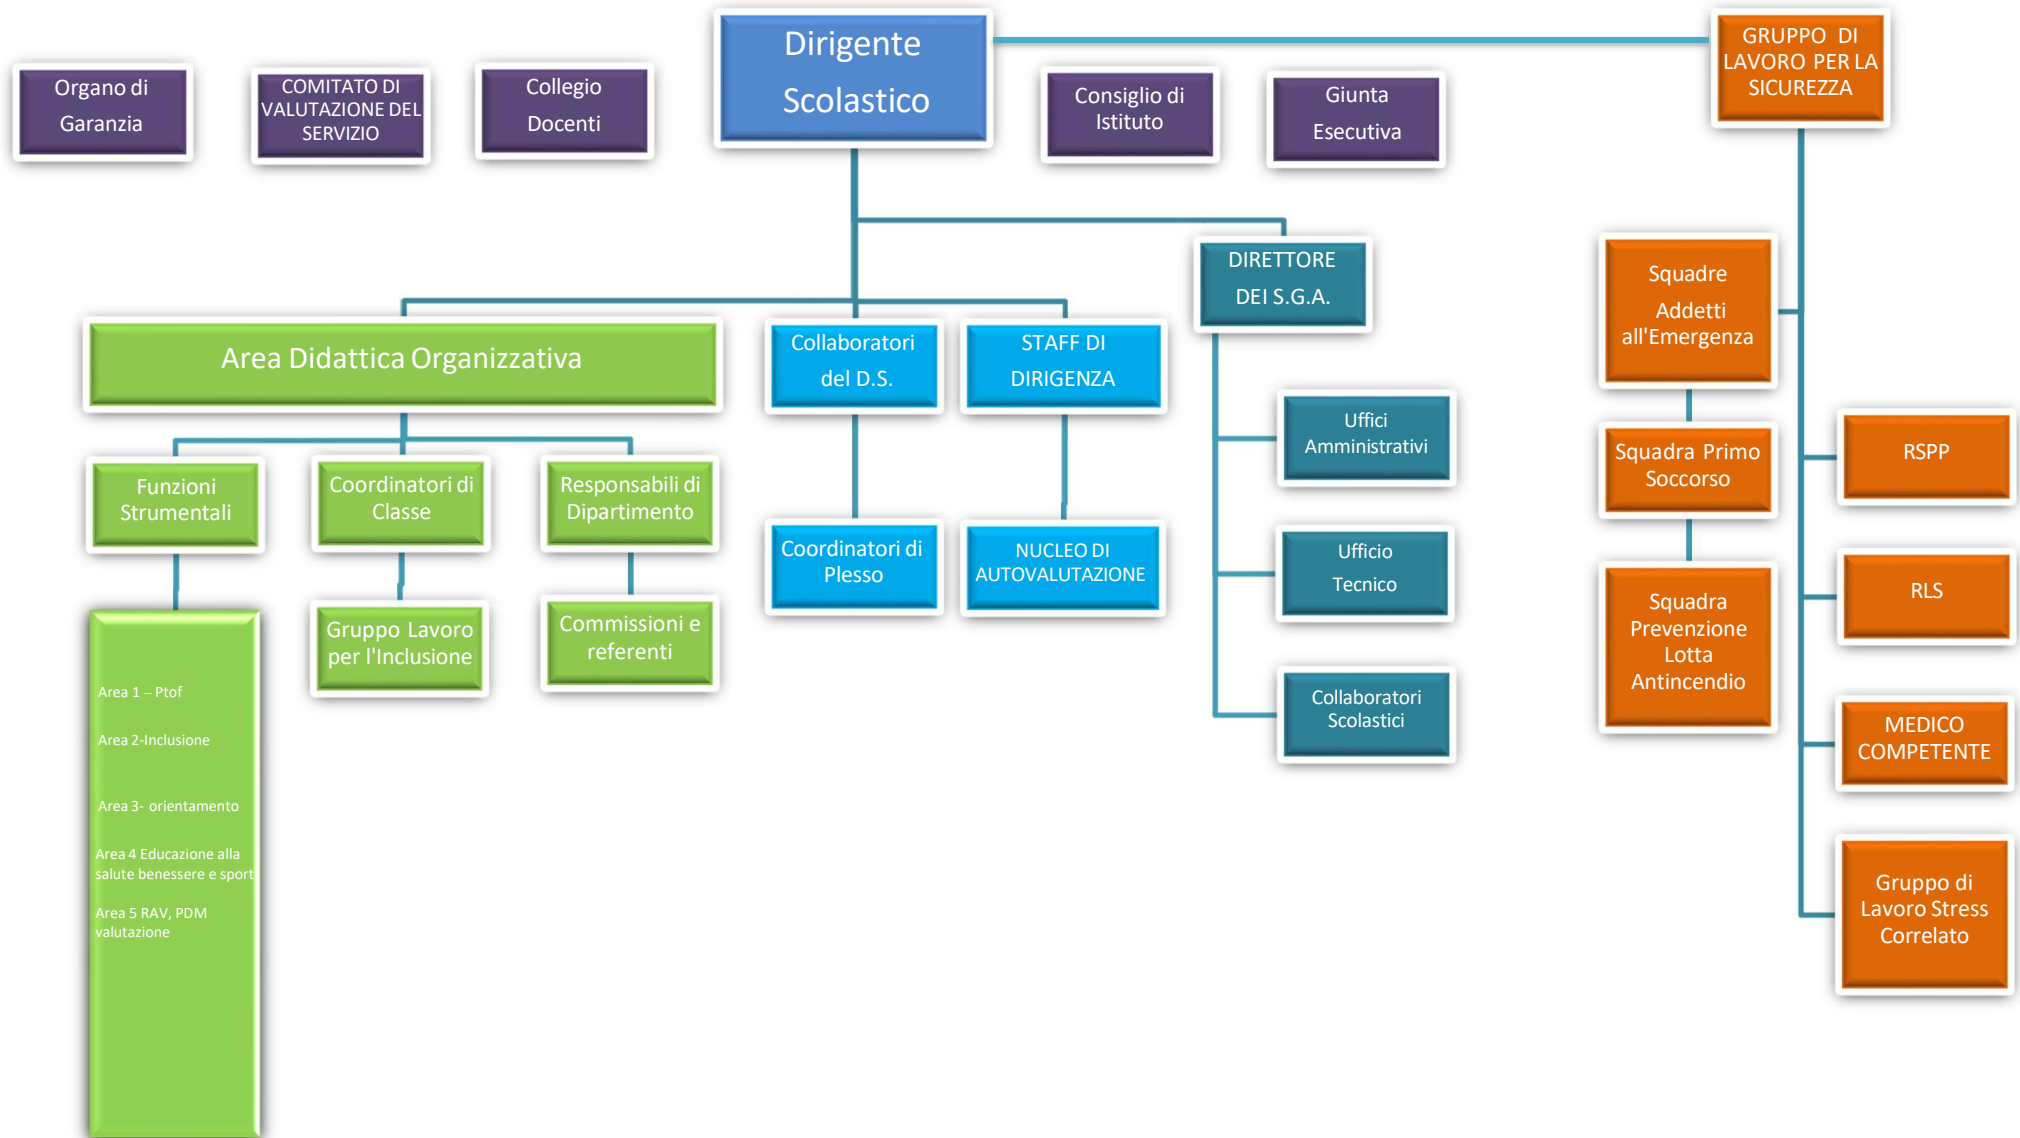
Organo di Garanzia

COMITATO DI VALUTAZIONE DEL SERVIZIO

Collegio Docenti

Dirigente Scolastico

Consiglio di Istituto

Giunta Esecutiva

GRUPPO DI LAVORO PER LA SICUREZZA

DIRETTORE DEI S.G.A.

Squadre Addetti all'Emergenza

Area Didattica Organizzativa

Collaboratori del D.S.

STAFF DI DIRIGENZA

Uffici Amministrativi

Squadra Primo Soccorso

RSPP

Funzioni Strumentali

Coordinatori di Classe

Responsabili di Dipartimento

Coordinatori di Plesso

NUCLEO DI AUTOVALUTAZIONE

Ufficio Tecnico

Squadra Prevenzione Lotta Antincendio

RLS

Gruppo Lavoro per l'Inclusione

Commissioni e referenti

Collaboratori Scolastici

MEDICO COMPETENTE

Area 1 – Ptof

Area 2-Inclusione

Area 3- orientamento

Area 4 Educazione alla salute benessere e sport

Area 5 RAV, PDM valutazione

Gruppo di Lavoro Stress Correlato